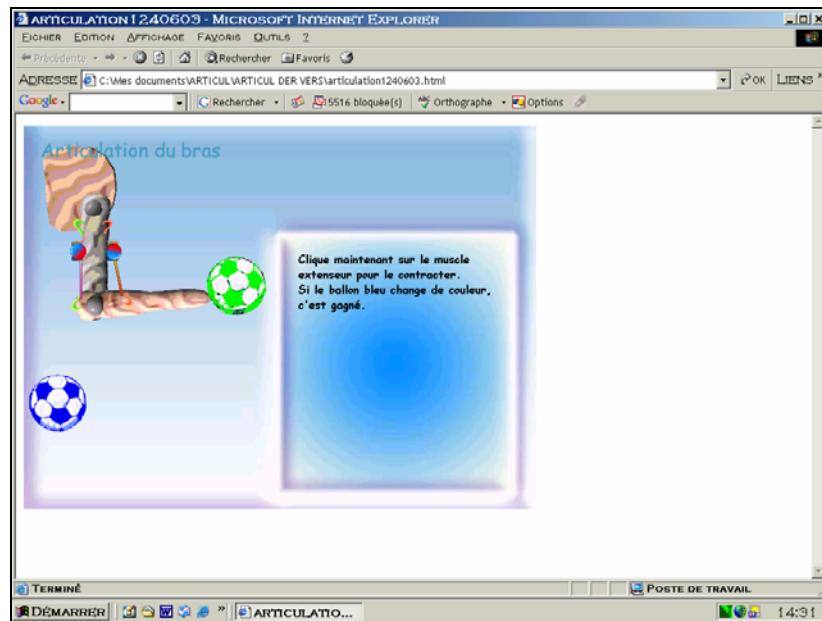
ARTICULATION1240603 - MICROSOFT INTERNET EXPLORER

FICHIER EDITION AFFICHAGE FAVORIS OUTILS ?

Précédente · Rechercher Favoris

ADRESSE C:\Mes documents\ARTICUL\ARTICUL DER VERS\articulation1240603.html OK LIENS

Google · Rechercher · 5516 bloqué(s) Orthographe · Options

Articulation du bras

Clique maintenant sur le muscle extenseur pour le contracter.
Si le ballon bleu change de couleur, c'est gagné.

TERMINÉ

POSTE DE TRAVAIL

DÉMARRER

ARTICULATIO...

14:31